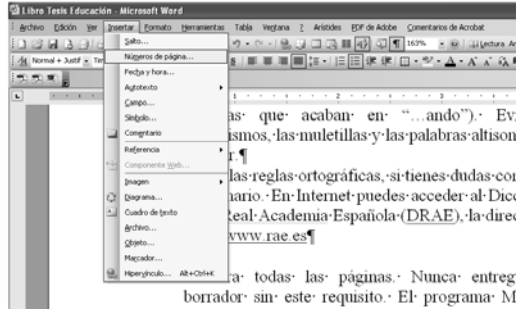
Libro Tesis Educación - Microsoft Word

Archivo Edición Ver Insertar Formato Herramientas Tabla Ventana ? Artistides PDF de Adobe Comentarios de Acrobat

163% Lectura

Normal + Justif Te

Salto...
Números de página...
Fecha y hora...
Autotexto
Campo...
Símbolo...
Comentario
Referencia
Componente Web...
Imagen
Diagrama...
Cuadro de texto
Archivo...
Objeto...
Marcador...
Hipervínculo... Alt+Ctrl+K

as que acaban en "...ando"). Ev ismos, las muletillas y las palabras altison r.¶

las reglas ortográficas, si tienes dudas con nario. En Internet puedes acceder al Dicc Real Academia Española (DRAE), la direc www.rae.es¶

a todas las páginas. Nunca entreg borrador sin este requisito. El programa M